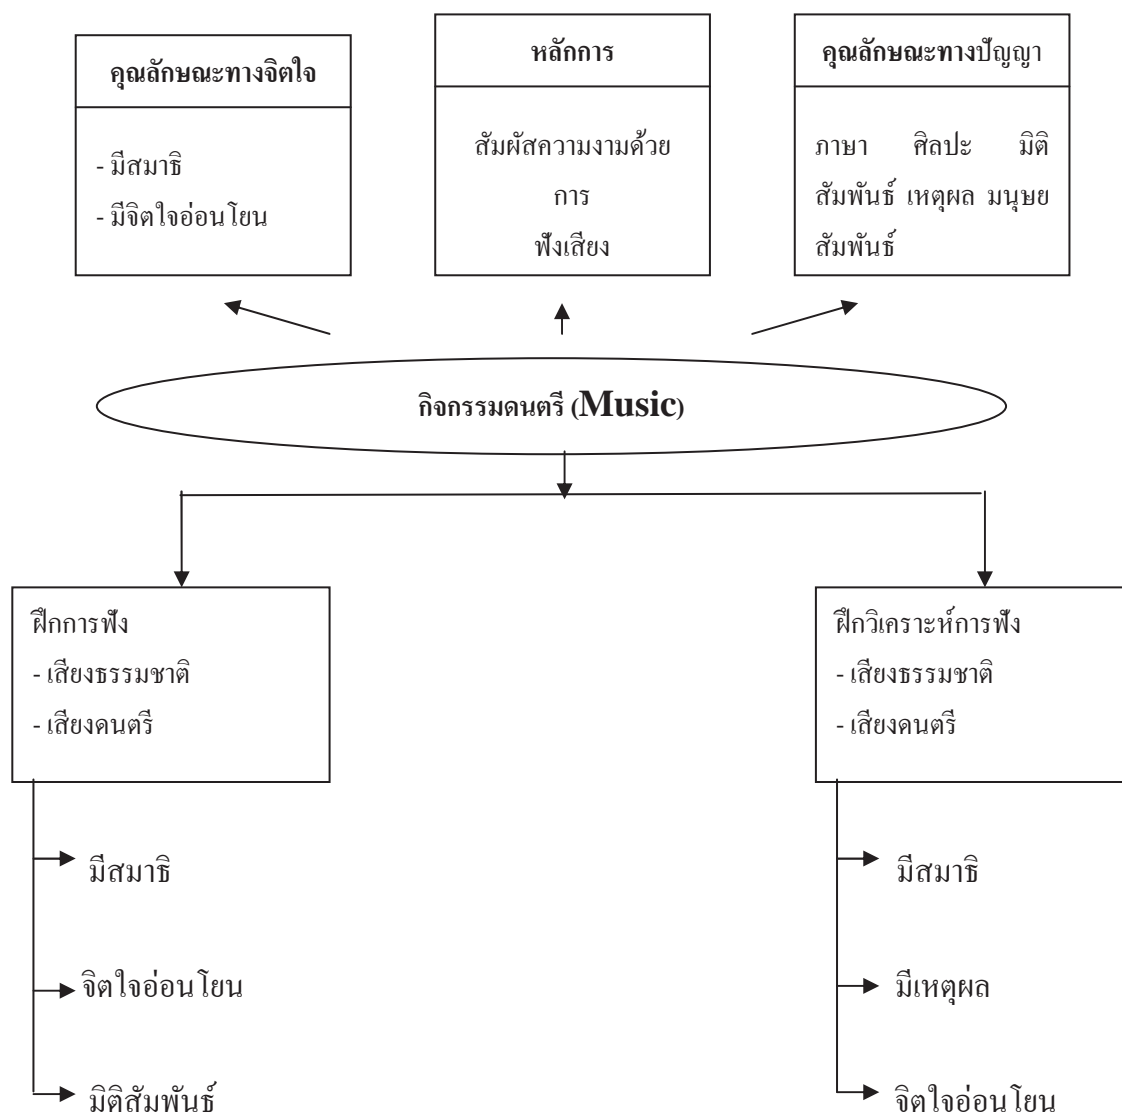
คุณลักษณะทางจิตใจ

- มีสมาธิ
- มีจิตใจอ่อนโยน

หลักการ

สัมผัสความงามด้วย
การ
ฟังเสียง

คุณลักษณะทางปัญญา

ภาษา ศิลปะ มิติ สัมพันธ์ เหตุผล มนุษย สัมพันธ์

กิจกรรมดนตรี (Music)

ฝึกการฟัง
- เสียงธรรมชาติ
- เสียงดนตรี

มีสมาธิ

จิตใจอ่อนโยน

มิติสัมพันธ์

ฝึกวิเคราะห์การฟัง
- เสียงธรรมชาติ
- เสียงดนตรี

มีสมาธิ

มีเหตุผล

จิตใจอ่อนโยน